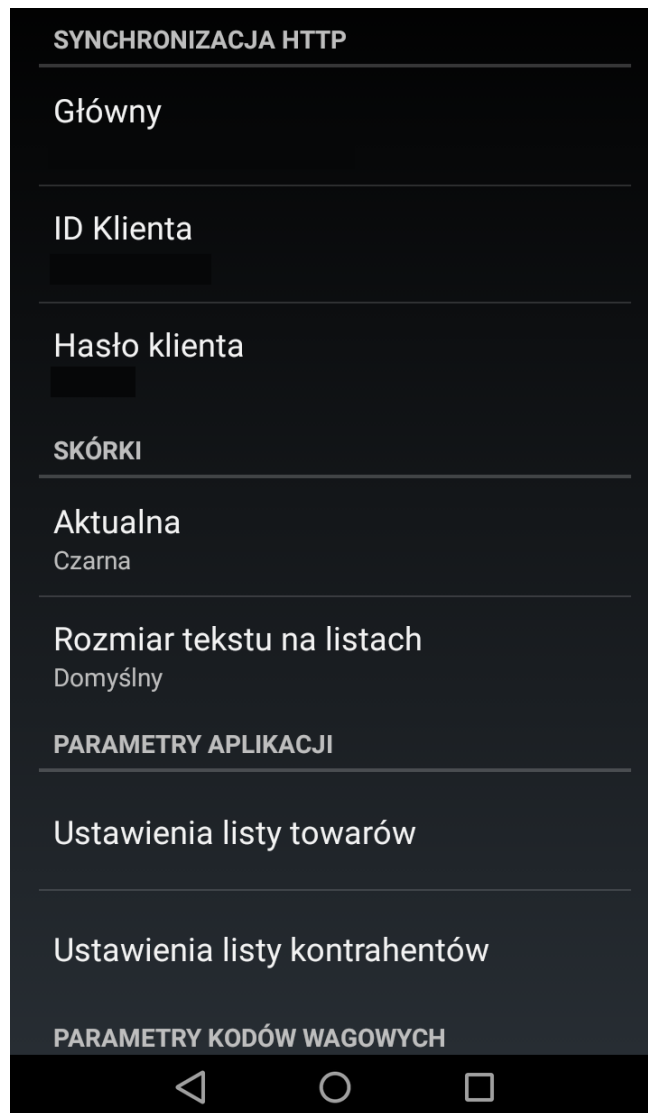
SYNCHRONIZACJA HTTP

Główny

ID Klienta

Hasło klienta

SKÓRKI

Aktualna
Czarna

Rozmiar tekstu na listach
Domyślny

PARAMETRY APLIKACJI

Ustawienia listy towarów

Ustawienia listy kontrahentów

PARAMETRY KODÓW WAGOWYCH